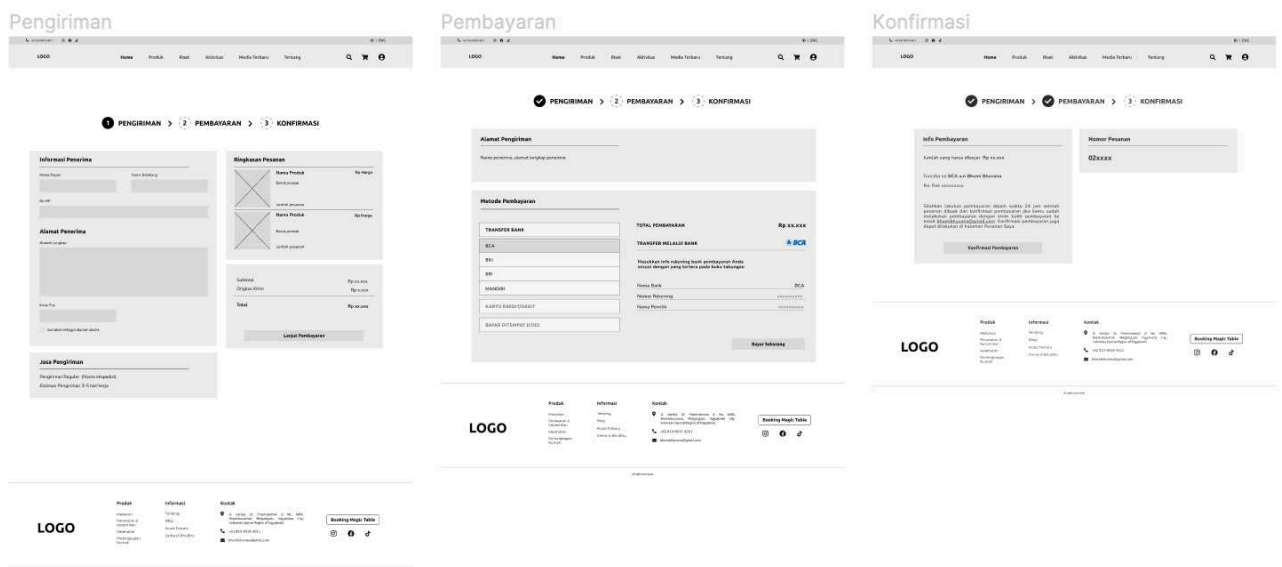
Pengiriman

LOGO Home Produk Riset Aktivitas Media Terbaru Tentang

1 PENGIRIMAN > 2 PEMBAYARAN > 3 KONFIRMASI

Informasi Penerima

Nama Depan Nama Belakang

No HP

Alamat Penerima

Alamat Lengkap

Kode Pos

Jasa Pengiriman

Pengiriman Reguler (Nama ekspedisi)

Estimasi Pengiriman 3-5 hari kerja

Ringkasan Pesanan

Nama Produk Rp Harga

Nama Produk Rp Harga

Subtotal Rp xx.xxx

Ongkos Kirim Rp x.xxx

Total Rp xx.xxx

Lanjut Pembayaran

LOGO

Produk

Informasi

Kontak

Booking Magic Table

Pembayaran

LOGO Home Produk Riset Aktivitas Media Terbaru Tentang

PENGIRIMAN > 2 PEMBAYARAN > 3 KONFIRMASI

Alamat Pengiriman

Metode Pembayaran

TRANSFER BANK

BCA

BNI

BRI

MANDIRI

KARTU KREDIT/DEBIT

BAYAR DITEMPAT (COD)

TOTAL PEMBAYARAN Rp xx.xxx

TRANSFER MELALUI BANK BCA

Masukkan info rekening bank pembayaran Anda sesuai dengan yang tertera pada buku tabungan

Nama Bank BCA

Nomor Rekening xxxxxxxxxx

Nama Pemilik xxxxxxxxxx

Bayar Sekarang

LOGO

Produk

Informasi

Kontak

Booking Magic Table

Konfirmasi

LOGO Home Produk Riset Aktivitas Media Terbaru Tentang

PENGIRIMAN > PEMBAYARAN > 3 KONFIRMASI

Info Pembayaran

Jumlah yang harus dibayar: Rp xx.xxx

Transfer ke BCA a.n Bhumi Bhuvana

Konfirmasi Pembayaran

Nomor Pesanan

02xxxx

LOGO

Produk

Informasi

Kontak

Booking Magic Table